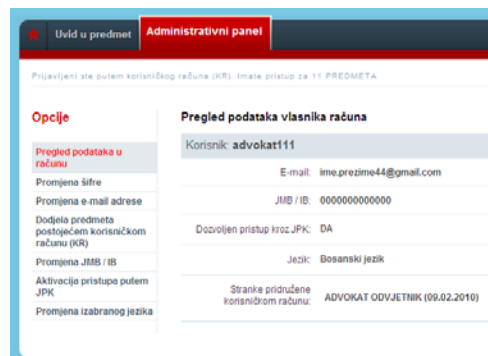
Uvid u predmet
Administrativni panel

Prijavljeni ste putem korisničkog računa (KR). Imate pristup za 11 PREDMETA

Opcije

Pregled podataka u računu
Promjena šifre
Promjena e-mail adrese
Dodjela predmeta postojećem korisničkom računu (KR)
Promjena JMB / IB
Aktivacija pristupa putem JPK
Promjena izabranog jezika

Pregled podataka vlasnika računa

Korisnik: advokat111

| | |
|---|---|
| E-mail: | ime.prezime44@gmail.com |
| JMB / IB: | 0000000000000 |
| Dozvoljen pristup kroz JPK: | DA |
| Jezik: | Bosanski jezik |
| Stranke pridružene korisničkom računu: | ADVOKAT ODVJETNIK (09.02.2010) |